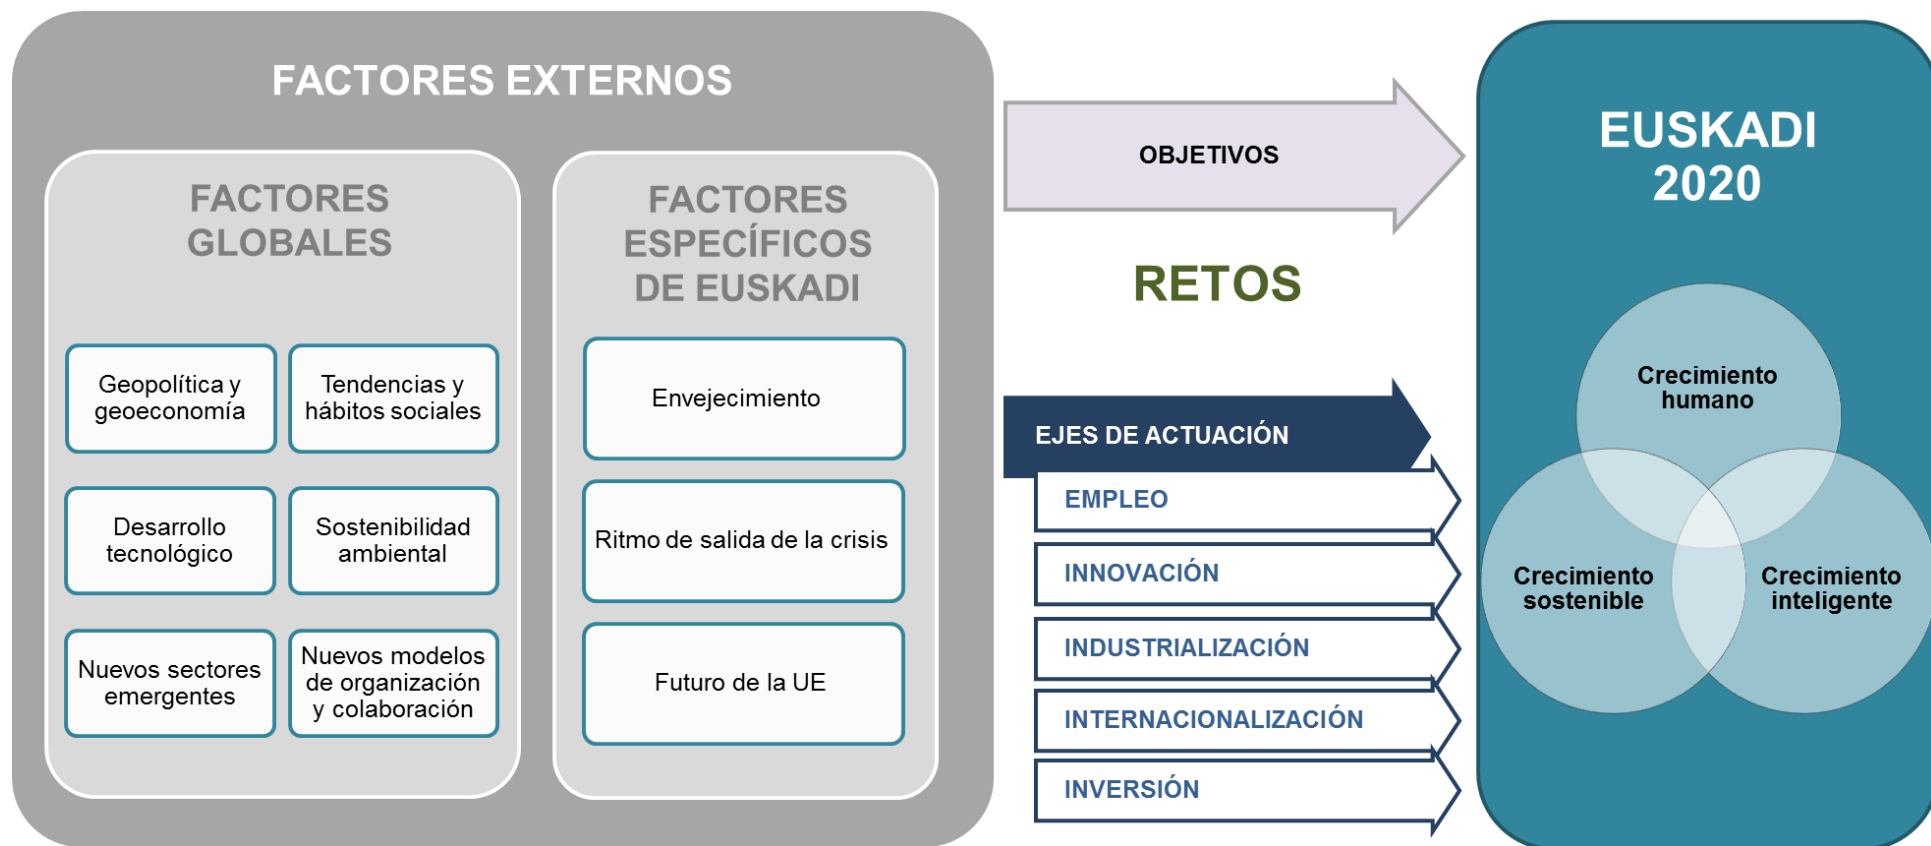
FACTORES EXTERNOS

FACTORES GLOBALES

Geopolítica y geoeconomía

Tendencias y hábitos sociales

Desarrollo tecnológico

Sostenibilidad ambiental

Nuevos sectores emergentes

Nuevos modelos de organización y colaboración

FACTORES ESPECÍFICOS DE EUSKADI

Envejecimiento

Ritmo de salida de la crisis

Futuro de la UE

OBJETIVOS

RETOS

EJES DE ACTUACIÓN

EMPLEO

INNOVACIÓN

INDUSTRIALIZACIÓN

INTERNACIONALIZACIÓN

INVERSIÓN

EUSKADI 2020

Crecimiento humano

Crecimiento sostenible

Crecimiento inteligente